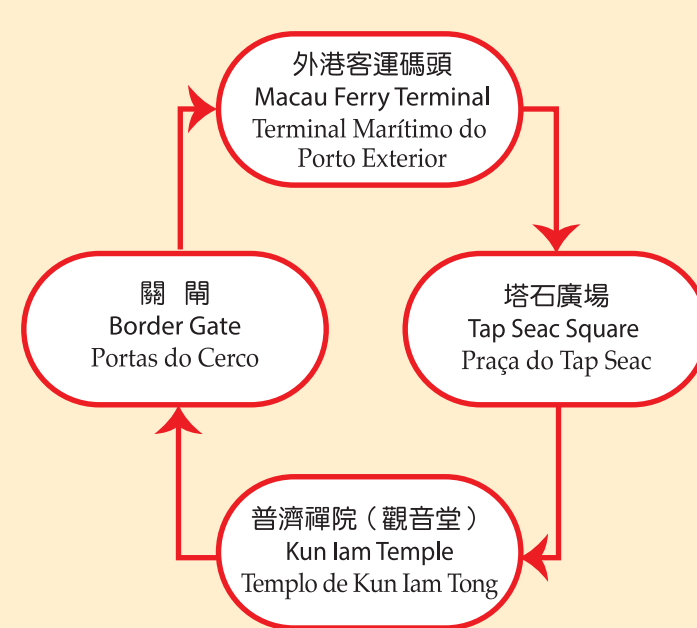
外港客運碼頭
Macau Ferry Terminal
Terminal Marítimo do Porto Exterior

塔石廣場
Tap Seac Square
Praça do Tap Seac

普濟禪院（觀音堂）
Kun Iam Temple
Templo de Kun Iam Tong

關閘
Border Gate
Portas do Cerco